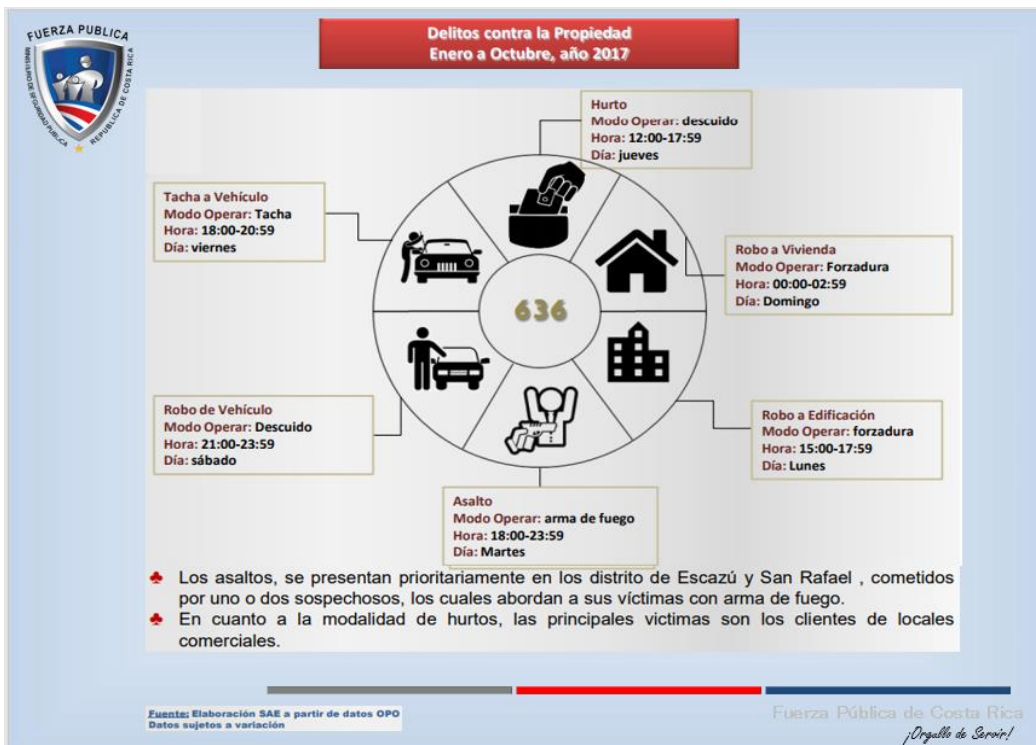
FUERZA PUBLICA
MINISTERIO DE SEGURIDAD PUBLICA
REPUBLICA DE COSTA RICA

Delitos contra la Propiedad
Enero a Octubre, año 2017

Hurto
Modo Operar: descuido
Hora: 12:00-17:59
Día: jueves

Tacha a Vehículo
Modo Operar: Tacha
Hora: 18:00-20:59
Día: viernes

Robo a Vivienda
Modo Operar: Forzadura
Hora: 00:00-02:59
Día: Domingo

636

Robo de Vehículo
Modo Operar: Descuido
Hora: 21:00-23:59
Día: sábado

Robo a Edificación
Modo Operar: forzadura
Hora: 15:00-17:59
Día: Lunes

Asalto
Modo Operar: arma de fuego
Hora: 18:00-23:59
Día: Martes

♣ Los asaltos, se presentan prioritariamente en los distrito de Escazú y San Rafael , cometidos por uno o dos sospechosos, los cuales abordan a sus víctimas con arma de fuego.
♣ En cuanto a la modalidad de hurtos, las principales victimas son los clientes de locales comerciales.

Fuente: Elaboración SAE a partir de datos OPO
Datos sujetos a variación

Fuerza Pública de Costa Rica
¡Orgullo de Servir!